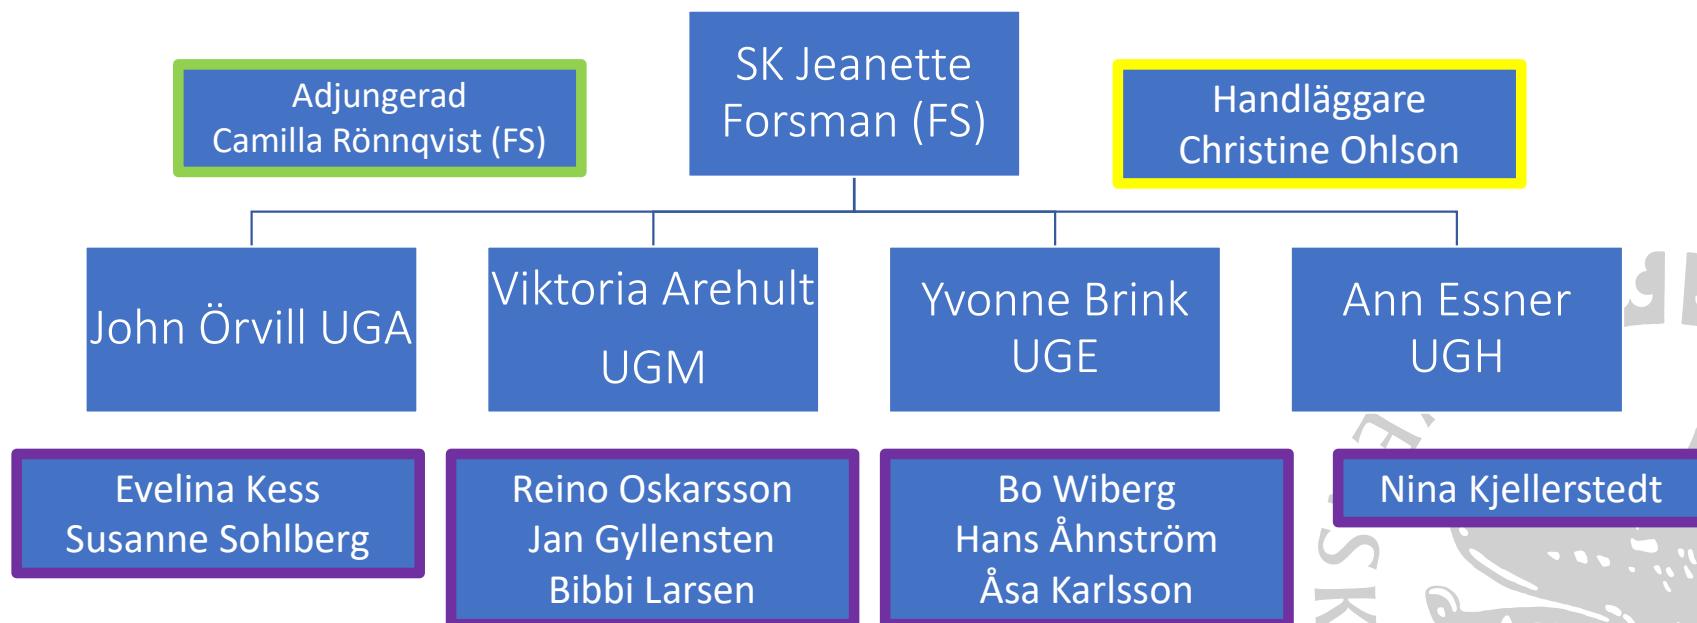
Adjungerad
Camilla Rönnqvist (FS)

SK Jeanette Forsman (FS)

Handläggare
Christine Ohlson

John Örvill UGA

Viktoria Arehult UGM

Yvonne Brink UGE

Ann Essner UGH

Evelina Kess
Susanne Sohlberg

Reino Oskarsson
Jan Gyllensten
Bibbi Larsen

Bo Wiberg
Hans Åhnström
Åsa Karlsson

Nina Kjellerstedt